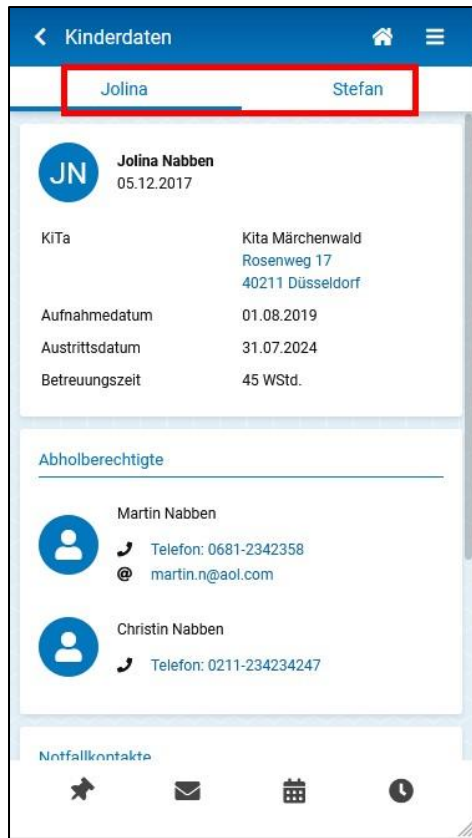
Kinderdaten

Jolina Stefan

JN
Jolina Nabben
05.12.2017

| | |
|---|---|
| KiTa | Kita Märchenwald<br>Rosenweg 17<br>40211 Düsseldorf |
| Aufnahmedatum | 01.08.2019 |
| Austrittsdatum | 31.07.2024 |
| Betreuungszeit | 45 WStd. |

Abholberechtigte

Martin Nabben
Telefon: 0681-2342358
martin.n@aol.com

Christin Nabben
Telefon: 0211-234234247

Notfallkontakte